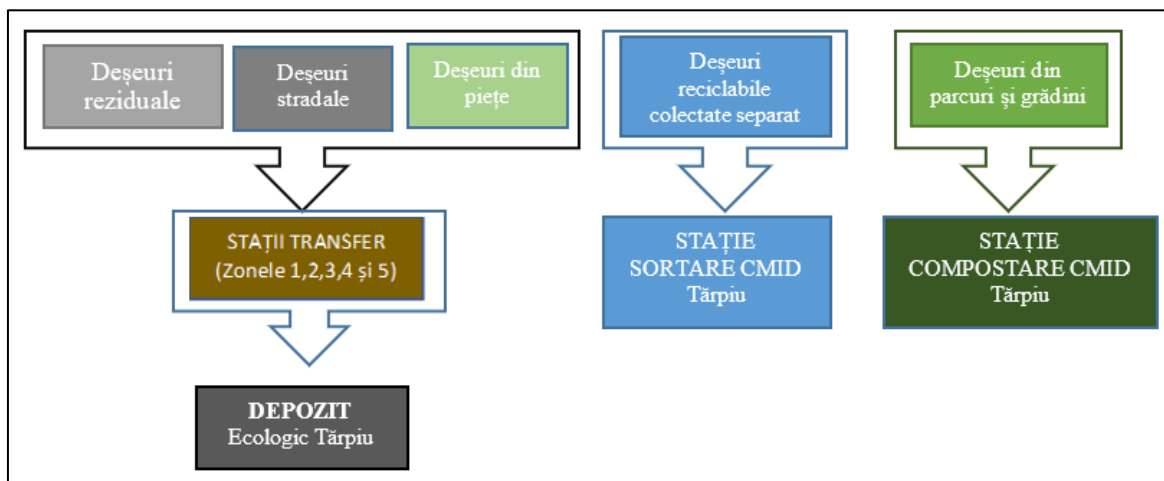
Deșeuri reziduale

Deșeuri stradale

Deșeuri din piețe

STAȚII TRANSFER (Zonele 1,2,3,4 și 5)

DEPOZIT Ecologic Tărpiu

Deșeuri reciclabile colectate separat

STAȚIE SORTARE CMID Tărpiu

Deșeuri din parcuri și grădini

STAȚIE COMPOSTARE CMID Tărpiu